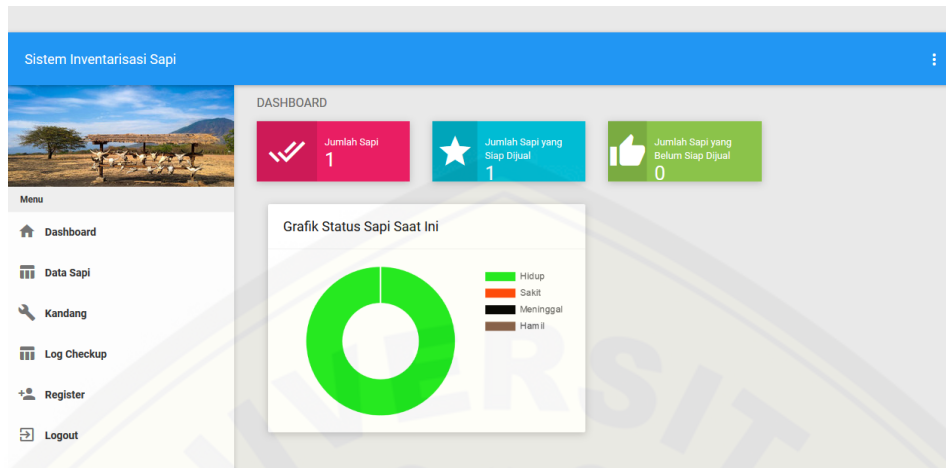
Sistem Inventarisasi Sapi

Menu

Dashboard

Data Sapi

Kandang

Log Checkup

Register

Logout

DASHBOARD

Jumlah Sapi
1

Jumlah Sapi yang Siap Dijual
1

Jumlah Sapi yang Belum Siap Dijual
0

Grafik Status Sapi Saat Ini

Hidup
Sakit
Meninggal
Hamil